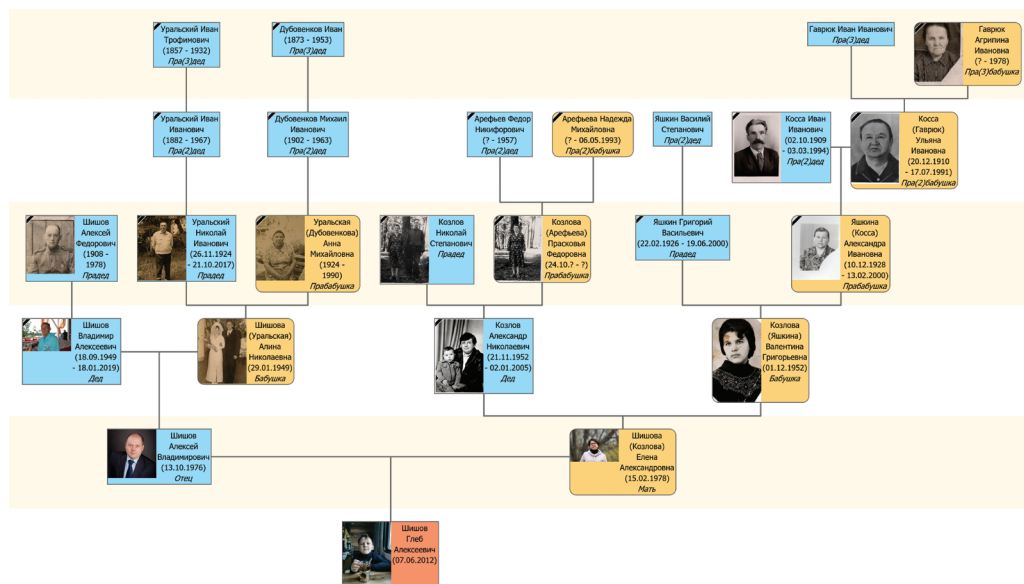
Уральский Иван Трофимович
(1857 - 1932)
Пра(3)дед

Дубовенков Иван
(1873 - 1953)
Пра(3)дед

Гаврюк Иван Иванович
Пра(3)дед

Гаврюк Агрипина Ивановна
(? - 1978)
Пра(3)бабушка

Уральский Иван Иванович
(1882 - 1967)
Пра(2)дед

Дубовенков Михаил Иванович
(1902 - 1963)
Пра(2)дед

Арефьев Федор Никифорович
(? - 1957)
Пра(2)дед

Арефьева Надежда Михайловна
(? - 06.05.1993)
Пра(2)бабушка

Яшкин Василий Степанович
Пра(2)дед

Косса Иван Иванович
(02.10.1909 - 03.03.1994)
Пра(2)дед

Косса (Гаврюк) Ульяна Ивановна
(20.12.1910 - 17.07.1991)
Пра(2)бабушка

Шишов Алексей Федорович
(1908 - 1978)
Прадед

Уральский Николай Иванович
(26.11.1924 - 21.10.2017)
Прадед

Уральская (Дубовенкова) Анна Михайловна
(1924 - 1990)
Прабабушка

Козлов Николай Степанович
Прадед

Козлова (Арефьева) Прасковья Федоровна
(24.10.? - ?)
Прабабушка

Яшкин Григорий Васильевич
(22.02.1926 - 19.06.2000)
Прадед

Яшкина (Косса) Александра Ивановна
(10.12.1928 - 13.02.2000)
Прабабушка

Шишов Владимир Алексеевич
(18.09.1949 - 18.01.2019)
Дед

Шишова (Уральская) Алина Николаевна
(29.01.1949)
Бабушка

Козлов Александр Николаевич
(21.11.1952 - 02.01.2005)
Дед

Козлова (Яшкина) Валентина Григорьевна
(01.12.1952)
Бабушка

Шишов Алексей Владимирович
(13.10.1976)
Отец

Шишова (Козлова) Елена Александровна
(15.02.1978)
Мать

Шишов Глеб Алексеевич
(07.06.2012)